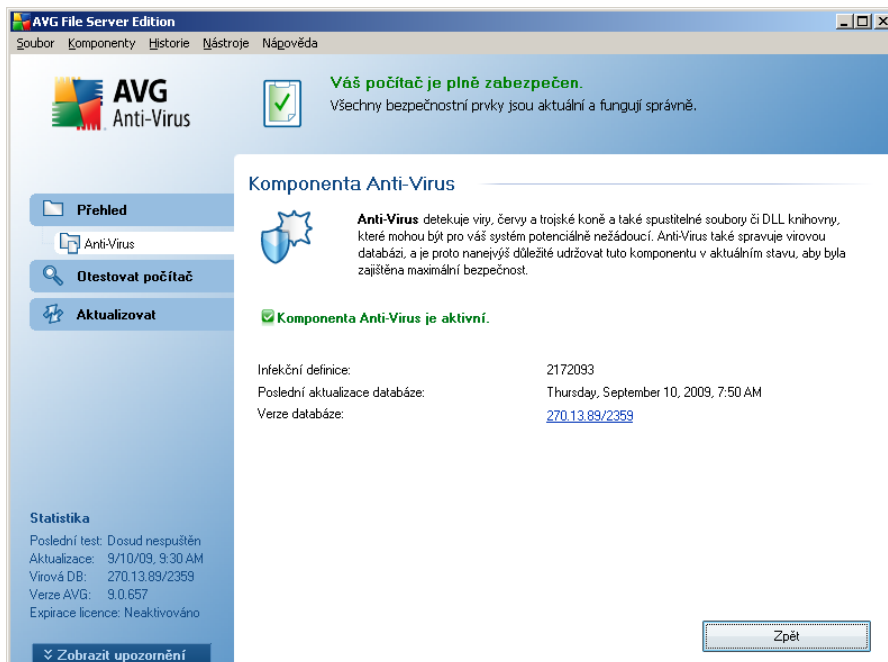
AVG File Server Edition

Soubor Komponenty Historie Nástroje Nápověda

AVG Anti-Virus

Váš počítač je plně zabezpečen.
Všechny bezpečnostní prvky jsou aktuální a fungují správně.

Přehled
Anti-Virus
Otestovat počítač
Aktualizovat

Komponenta Anti-Virus

Anti-Virus detekuje viry, červy a trojské koně a také spustitelné soubory či DLL knihovny, které mohou být pro váš systém potenciálně nežádoucí. Anti-Virus také spravuje virovou databázi, a je proto nanejvýš důležité udržovat tuto komponentu v aktuálním stavu, aby byla zajištěna maximální bezpečnost.

Komponenta Anti-Virus je aktivní.

| | |
|---|---|
| Infekční definice: | 2172093 |
| Poslední aktualizace databáze: | Thursday, September 10, 2009, 7:50 AM |
| Verze databáze: | 270.13.89/2359 |

Statistika
Poslední test: Dosud nespuštěn
Aktualizace: 9/10/09, 9:30 AM
Virová DB: 270.13.89/2359
Verze AVG: 9.0.657
Expirace licence: Neaktivováno

Zobrazit upozornění

Zpět